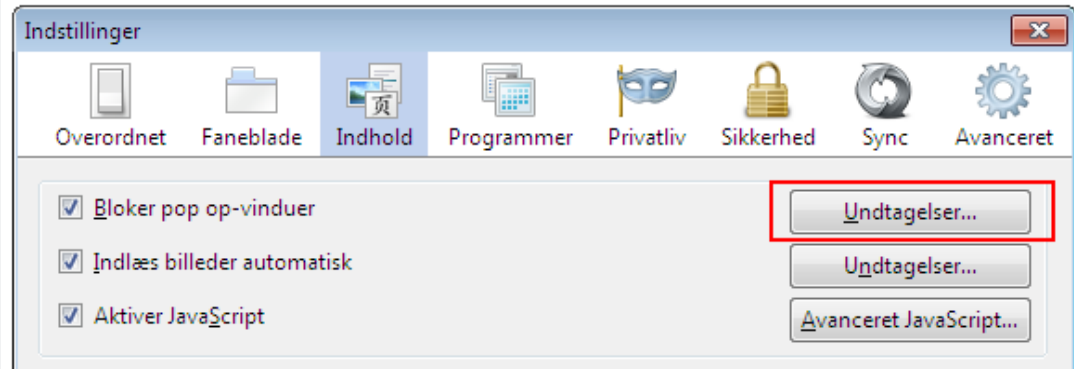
Indstillinger

Overordnet Faneblade Indhold Programmer Privatliv Sikkerhed Sync Avanceret

Bloker pop op-vinduer
Undtagelser...

Indlæs billeder automatisk
Undtagelser...

Aktiver JavaScript
Avanceret JavaScript...